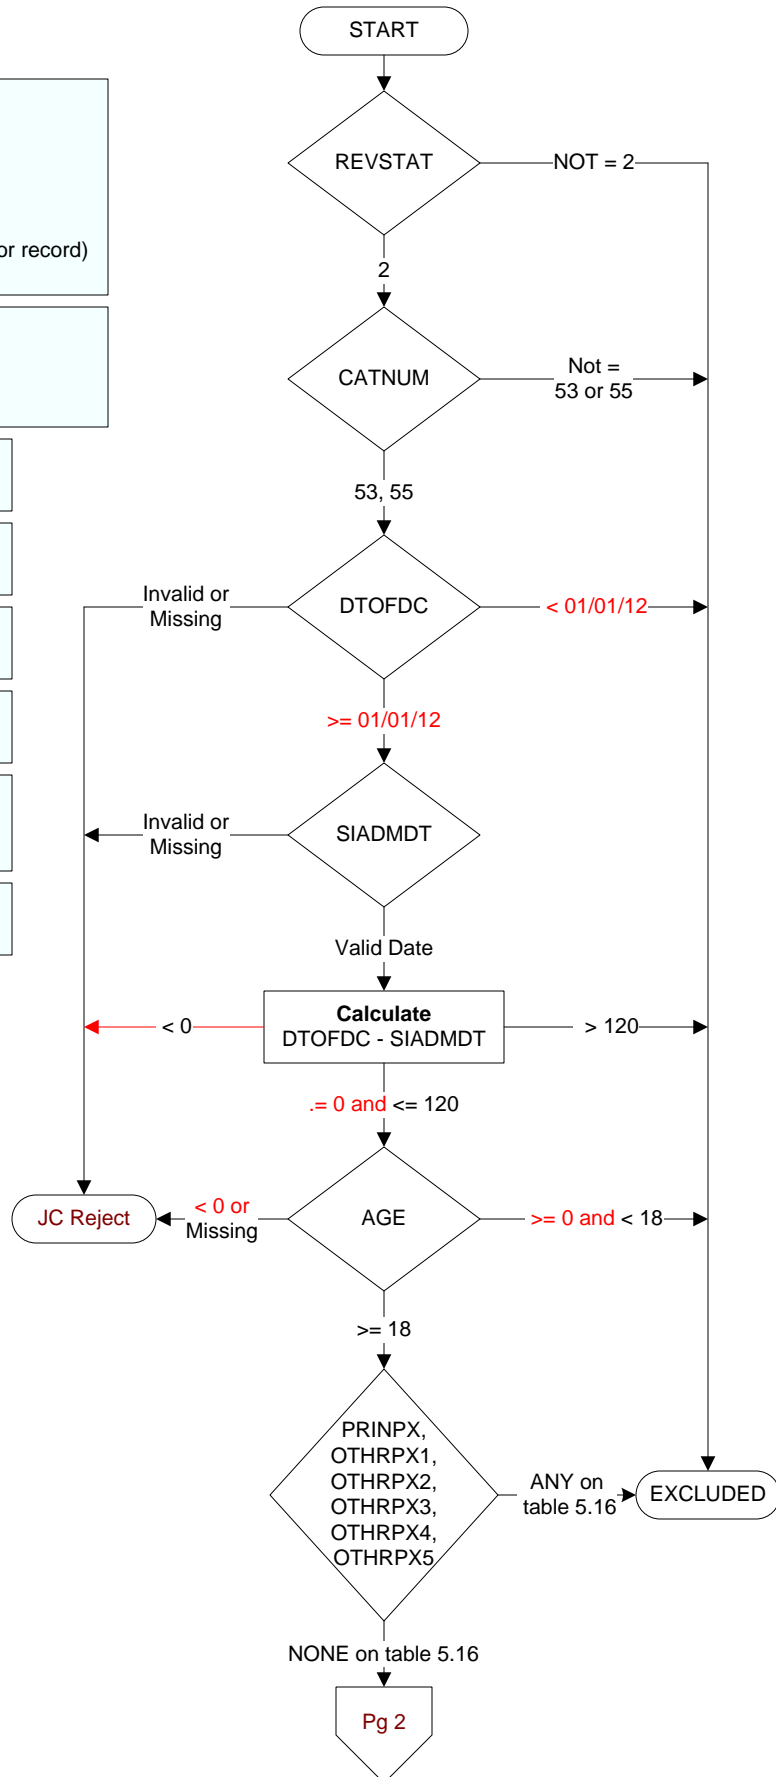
or record)

START

REVSTAT

NOT = 2

2

CATNUM

Not = 53 or 55

53, 55

Invalid or Missing

DTOFDC

< 01/01/12

>= 01/01/12

Invalid or Missing

SIADMDT

Valid Date

< 0

**Calculate**
DTOFDC - SIADMDT

> 120

.= 0 and <= 120

JC Reject

< 0 or Missing

AGE

>= 0 and < 18

>= 18

PRINPX, OTHRPX1, OTHRPX2, OTHRPX3, OTHRPX4, OTHRPX5

ANY on table 5.16

EXCLUDED

NONE on table 5.16

Pg 2